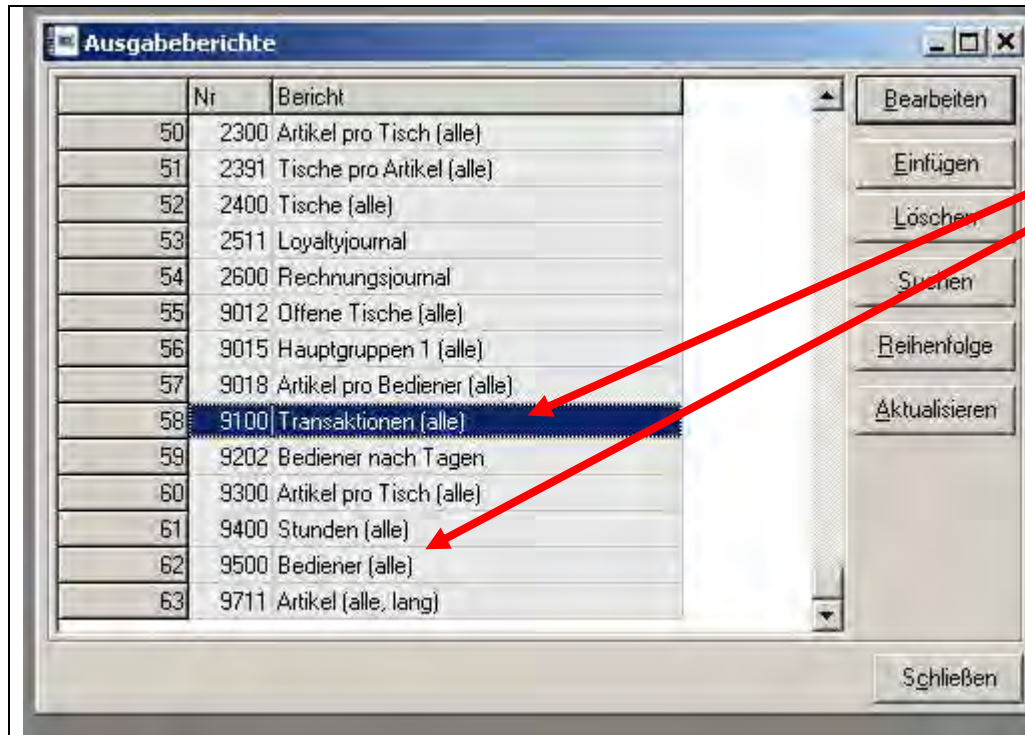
Ausgabeberichte

| | Nr | Bericht |
|---|---|---|
| 50 | 2300 | Artikel pro Tisch (alle) |
| 51 | 2391 | Tische pro Artikel (alle) |
| 52 | 2400 | Tische (alle) |
| 53 | 2511 | Loyaltyjournal |
| 54 | 2600 | Rechnungsjournal |
| 55 | 9012 | Offene Tische (alle) |
| 56 | 9015 | Hauptgruppen 1 (alle) |
| 57 | 9018 | Artikel pro Bediener (alle) |
| 58 | 9100 | Transaktionen (alle) |
| 59 | 9202 | Bediener nach Tagen |
| 60 | 9300 | Artikel pro Tisch (alle) |
| 61 | 9400 | Stunden (alle) |
| 62 | 9500 | Bediener (alle) |
| 63 | 9711 | Artikel (alle, lang) |

Bearbeiten
Einfügen
Löschen
Suchen
Reihenfolge
Aktualisieren
Schließen